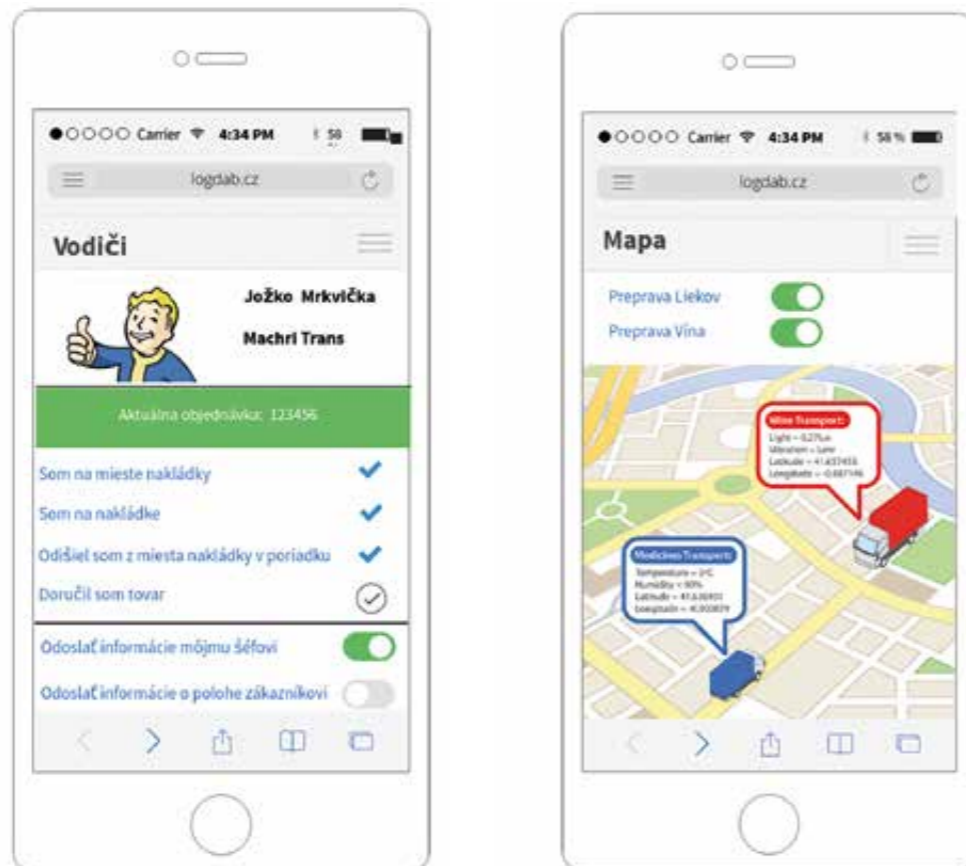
●○○○○ Carrier 4:34 PM 58

logdab.cz

Vodiči

Jožko Mrkvička

Machri Trans

Aktuálna objednávka: 123456

Som na mieste nakládky

Som na nakládke

Odišiel som z miesta nakládky v poriadku

Doručil som tovar

Odoslať informácie môjmu šéfovi

Odoslať informácie o polohe zákazníkovi

●○○○○ Carrier 4:34 PM 58 %

logdab.cz

Mapa

Preprava Liekov

Preprava Vína

Wine Transport
Light = 0.27Lux
Vibration = Low
Latitude = 41.637416
Longitude = -0.887146

Medicines Transport
Temperature = 5°C
Humidity = 90%
Latitude = 41.636931
Longitude = -0.900879